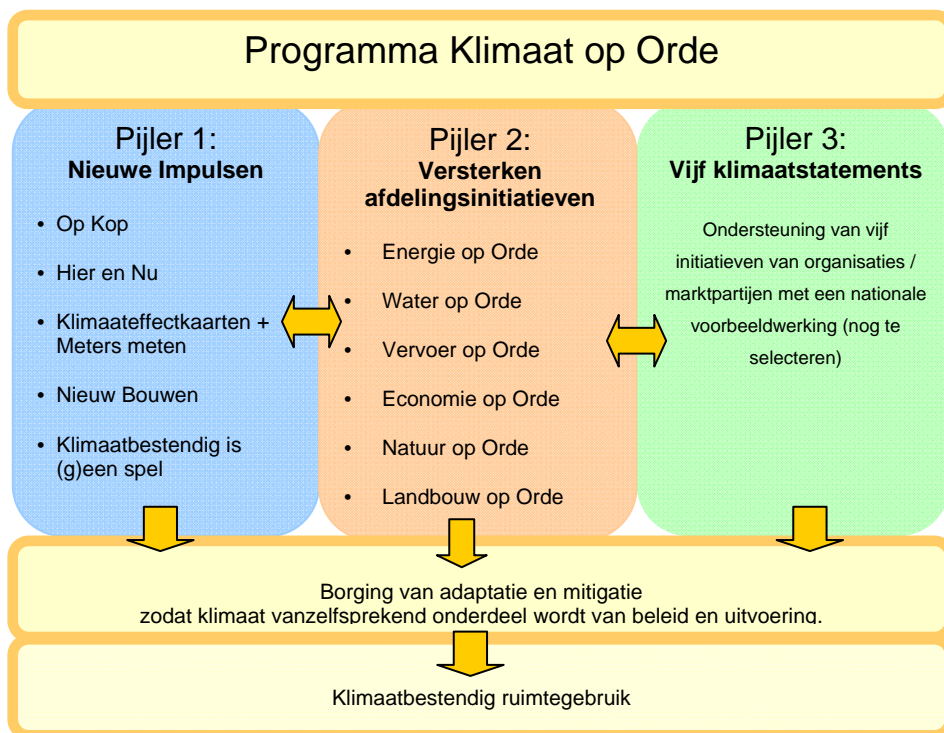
Programma Klimaat op Orde

Pijler 1:
**Nieuwe Impulsen**

- Op Kop
- Hier en Nu
- Klimaateffectkaarten + Meters meten
- Nieuw Bouwen
- Klimaatbestendig is (g)een spel

Pijler 2:
**Versterken afdelingsinitiatieven**

- Energie op Orde
- Water op Orde
- Vervoer op Orde
- Economie op Orde
- Natuur op Orde
- Landbouw op Orde

Pijler 3:
**Vijf klimaatstatements**

Ondersteuning van vijf initiatieven van organisaties / marktpartijen met een nationale voorbeeldwerking (nog te selecteren)

Borging van adaptatie en mitigatie
zodat klimaat vanzelfsprekend onderdeel wordt van beleid en uitvoering.

Klimaatbestendig ruimtegebruik